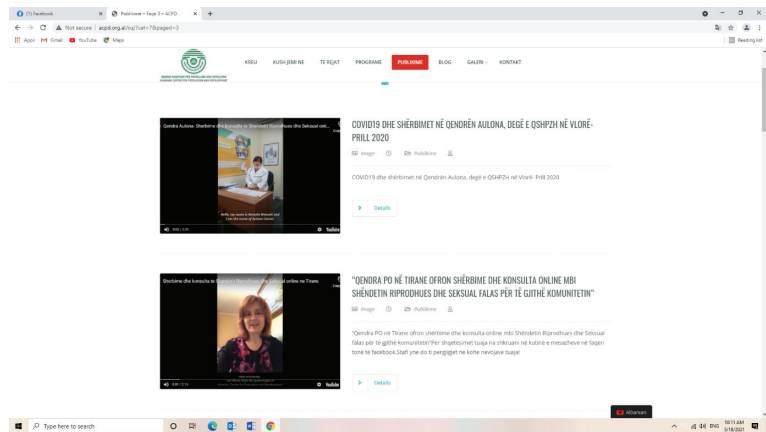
(1) Facebook
Publikime – Faqe 3 – ACPD
Not secure | acpd.org.al/sq/?cat=7&paged=3
Apps Gmail YouTube Maps
Reading list

KREU KUSH JEMI NE TE REJAT PROGRAME PUBLIKIME BLOG GALERI KONTAKT

Qendra Aulona- Sherbime dhe konsulta te Shendetit Riprodhues dhe Seksual onli...

COVID19 DHE SHËRBIMET NË QENDRËN AULONA, DEGË E QSHPZH NË VLORË- PRILL 2020

Image Publikime

COVID19 dhe shërbimet në Qendrën Aulona, degë e QSHPZH në Vlorë- Prill 2020

Details

Sherbime dhe konsulta te Shendetit Riprodhues dhe Seksual online ne Tirane

"QENDRA PO NË TIRANE OFRON SHËRBIME DHE KONSULTA ONLINE MBI SHËNDETIN RIPRODHUES DHE SEKSUAL FALAS PËR TË GJITHË KOMUNITETIN"

Image Publikime

"Qendra PO në Tirane ofron shërbime dhe konsulta online mbi Shëndetin Riprodhues dhe Seksual falas per të gjithë komunitetin"Për shqetësimet tuaja na shkruani në kutinë e mesazheve në faqen tone te facebook.Stafi yne do ti pergjigjet ne kohe nevojave tuaja!

Details

Albanian

Type here to search

ENG 10:11 AM 5/18/2021